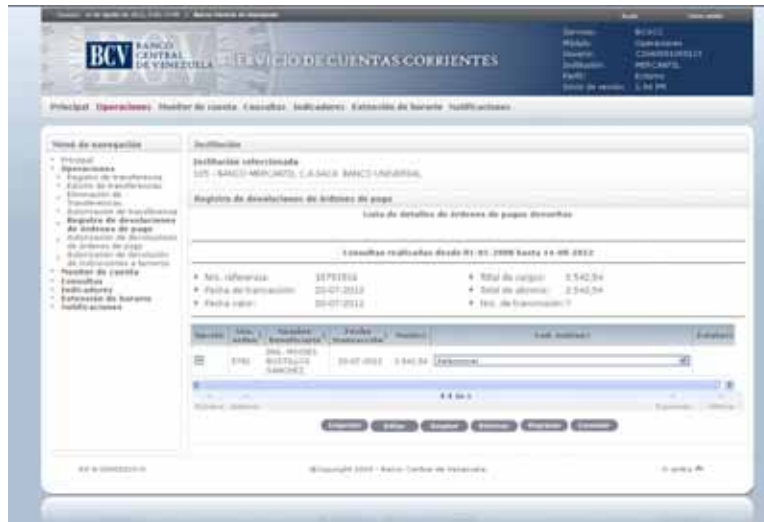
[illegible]

BCV BANCO CENTRAL DE VENEZUELA SERVICIO DE CUENTAS CORRIENTES

Servicio: BCVCC
Módulo: Operaciones
Usuario: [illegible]
Institución: MERCANTIL
Perfil: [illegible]
Inicio de sesión: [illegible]

Principal Operaciones Monitor de cuenta Consultas Indicadores Extensión de horario Notificaciones

Menú de navegación
Principal
Operaciones
Registro de transferencias
Estatus de transferencias
Eliminación de transferencias
Autorización de transferencias
Registro de devoluciones de órdenes de pago
Autorización de devoluciones de órdenes de pago
Autorización de devolución de instrucciones a terceros
Monitor de cuenta
Consultas
Indicadores
Extensión de horario
Notificaciones

Institución
Institución seleccionada
105 - BANCO MERCANTIL C.A.SACA BANCO UNIVERSAL

Registro de devoluciones de órdenes de pago
Lista de detalles de órdenes de pagos devueltas

Consultas realizadas desde 01-01-2008 hasta 11-08-2012

Nro. referencia: 10701916
Fecha de transacción: 20-07-2012
Fecha valor: 20-07-2012
Total de cargos: 3.542,54
Total de abonos: 3.542,54
Nro. de transacción: 1

| Opción | Nro. orden | Nombre beneficiario | Fecha transacción | Monto | Cod. motivo | Estatus |
|---|---|---|---|---|---|---|
| | 5781 | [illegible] | 20-07-2012 | 3.542,54 | Seleccionar | |

1-1 de 1

Imprimir Editar Guardar Eliminar Regresar Cancelar

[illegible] ©Copyright 2009 - Banco Central de Venezuela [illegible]